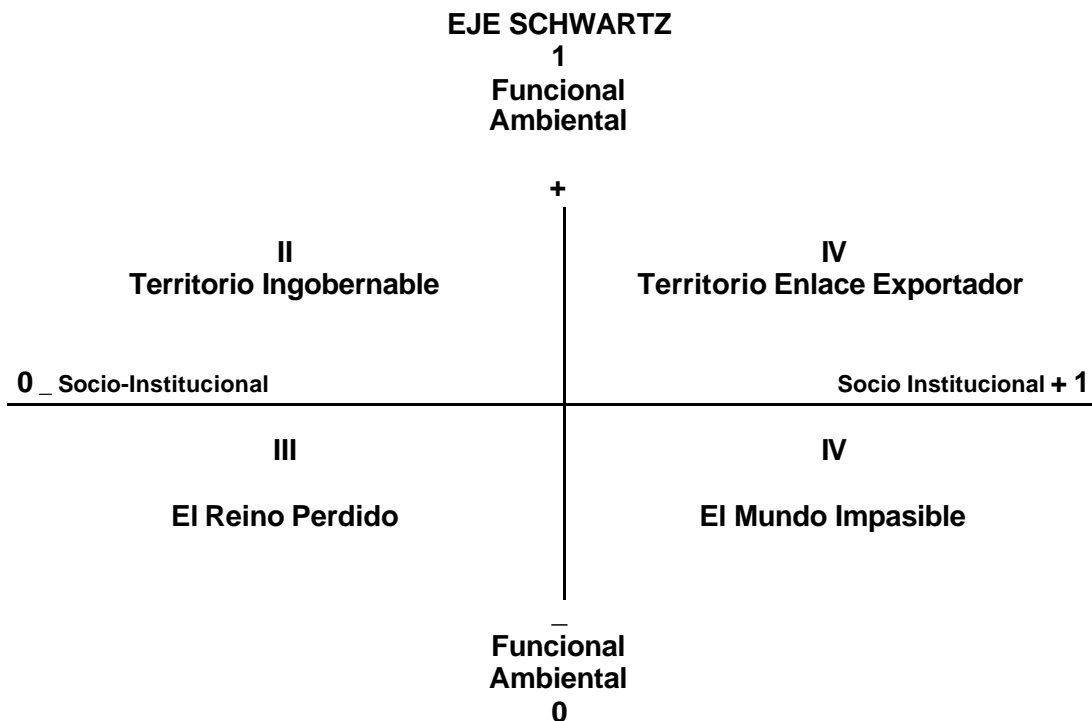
EJE SCHWARTZ
1
Funcional
Ambiental

+

II
Territorio Ingobernable

IV
Territorio Enlace Exportador

0 _ Socio-Institucional

Socio Institucional + 1

III

El Reino Perdido

IV

El Mundo Impasible

_
Funcional
Ambiental
0